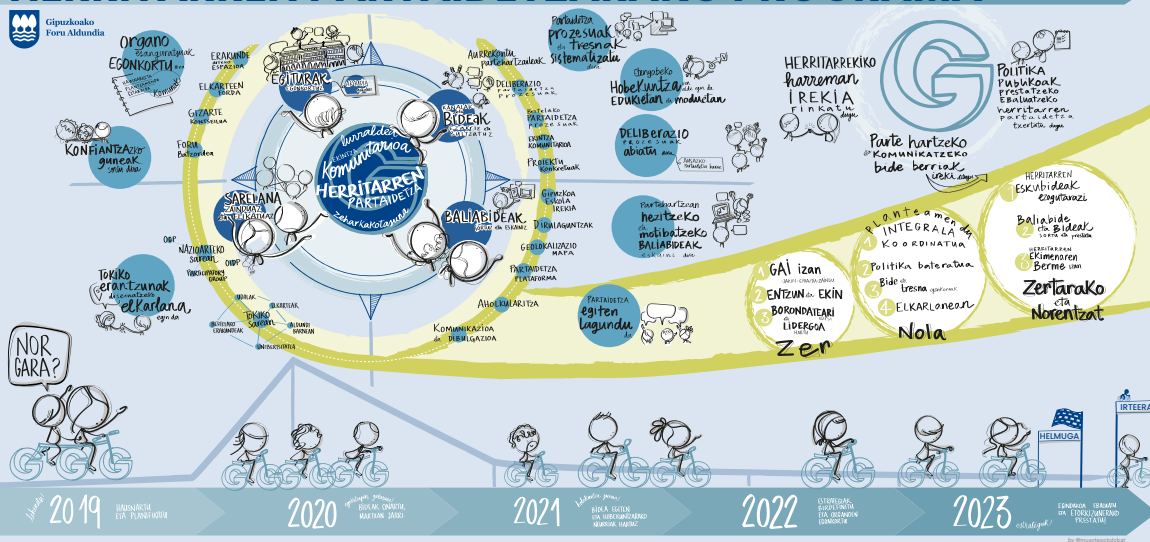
Gipuzkoako Foru Aldundia

Organo Egonkortu

ERAKUNDE ARTEKO ESPAZIOA

EGITURAK

ELKARTEEN FOROA

GIZARTE KONTSEILUA

FORU Batzordea

KONFIANTZAzko guneak

SAREGINTZA

NAZIOARTEKO Sareak

OIDP

TOKIKO erantzunak elkarlana

HERRITARREN PARTAIDETZA

Komunitatea

Lurraldea

Zeharkakotasuna

KANALAK eta BIDEAK

BALIABIDEAK

Aurrekontu partehartzaileak

DELIBERAZIO prozesuak

PARTAIDETZA prozesuak

EKINTZA KOMUNITARIOA

PROIEKTU konkretuak

GIPUZKOA ESKOLA IREKIA

DIRULAGUNTZAK

GEOLOKALIZAZIO MAPA

PARTAIDETZA PLATAFORMA

AHOLKULARITZA

KOMUNIKAZIOA eta DIBULGAZIOA

Partaidetza prozesuak eta Tresnak sistematizatu dira

Etengabeko Hobekuntza EDUKIETAN eta moduetan

DELIBERAZIO prozesuak abiatu dira

Partehartzean hezitzeko eta mobitzeko BALIABIDEAK

Partaidetza egiten lagundu da

HERRITARREKIKO harreman IREKIA rinkatu dugu

POLITIKA Publikoak prestatzeko Ebaluatzeko herritarren partaidetza txertatu dugu

Parte hartzeko eta KOMUNIKATZEKO bide berriak ireki ditugu

Planteamendua

1 GAI izan
2 ENTZUN eta EKIN
3 BORONDATEARI eta LIDERGOA

Zer

1 INTEGRALA
2 KOORDINATUA
3 Politika bateratua
4 Bide eta tresna
5 ELKARLANEAN

Nola

1 HERRITARREN ESKUBIDEAK ezagutarazi
2 Baliabide eta Bideak
3 Herritarren Ekimenaren Berme izan

Zertarako eta Norentzat

NOR GARA?

HELMUGA

IRTEERA

2019 HAUSNARTU ETA PLANIFIKATU

2020 BIDEAK ONARTU MARTXAN JARRI

2021 BIDEA EGITEN ETA HOBEKUNTZAREKO NEURRIAK HARTU

2022 ESTRATEGIAK, BATERATU ETA EGONKORTU

2023 EBALUATU ETA ETORKIZUNERAKO PRESTATU